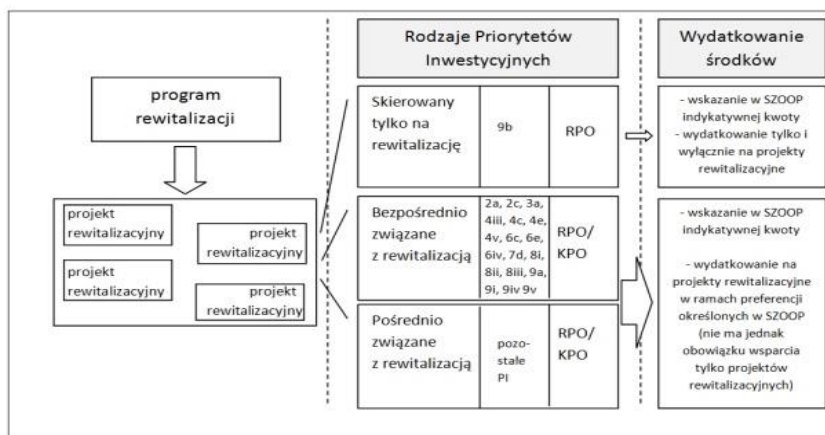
program rewitalizacji

projekt rewitalizacyjny

projekt rewitalizacyjny

projekt rewitalizacyjny

projekt rewitalizacyjny

Rodzaje Priorytetów Inwestycyjnych

| | | |
|---|---|---|
| Skierowany tylko na rewitalizację | 9b | RPO |
| Bezpośrednio związane z rewitalizacją | 2a, 2c, 3a, 4iii, 4c, 4e, 4v, 6c, 6e, 6iv, 7d, 8i, 8ii, 8iii, 9a, 9i, 9iv 9v | RPO/ KPO |
| Pośrednio związane z rewitalizacją | pozo-stałe PI | RPO/ KPO |

Wydatkowanie środków

- wskazanie w SZOOP indykatywnej kwoty
- wydatkowanie tylko i wyłącznie na projekty rewitalizacyjne

- wskazanie w SZOOP indykatywnej kwoty

- wydatkowanie na projekty rewitalizacyjne w ramach preferencji określonych w SZOOP (nie ma jednak obowiązku wsparcia tylko projektów rewitalizacyjnych)